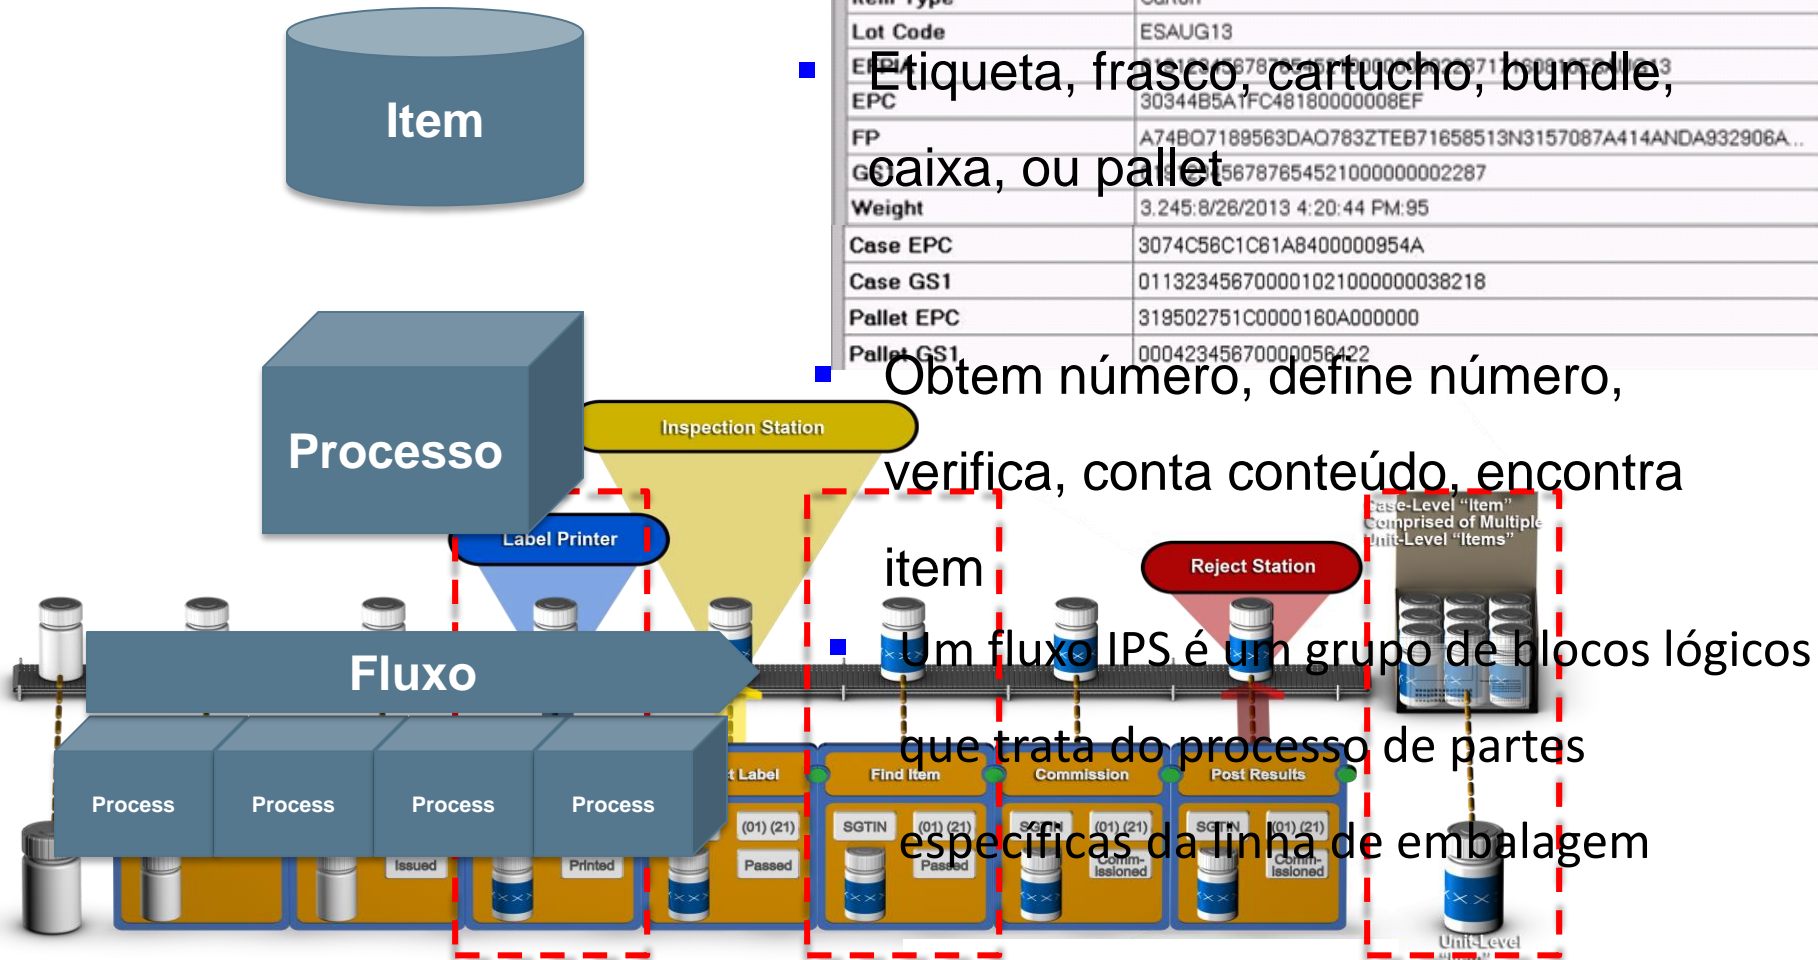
Item

Processo

Fluxo

Process

Process

Process

Process

| Lot Code | ESAUG13 |
|---|---|
| EPC | 30344B5A1FC48180000008EF |
| FP | A74BQ7189563DAQ783ZTEB71658513N3157087A414ANDA932906A... |
| GS1 | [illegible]5678765452100000000002287 |
| Weight | 3.245:8/26/2013 4:20:44 PM:95 |
| Case EPC | 3074C56C1C61A8400000954A |
| Case GS1 | 011323456700001021000000038218 |
| Pallet EPC | 319502751C0000160A000000 |
| Pallet GS1 | 000423456700000056422 |

Etiqueta, frasco, cartucho, bundle, caixa, ou pallet

Obtem número, define número, verifica, conta conteúdo, encontra item

Um fluxo IPS é um grupo de blocos lógicos que trata do processo de partes especificas da linha de embalagem

Inspection Station

Label Printer

Reject Station

Case-Level "Item" Comprised of Multiple Unit-Level "Items"

Label

Find Item

Commission

Post Results

SGTIN

(01) (21)

Issued

Printed

Passed

Commissioned

Unit-Level